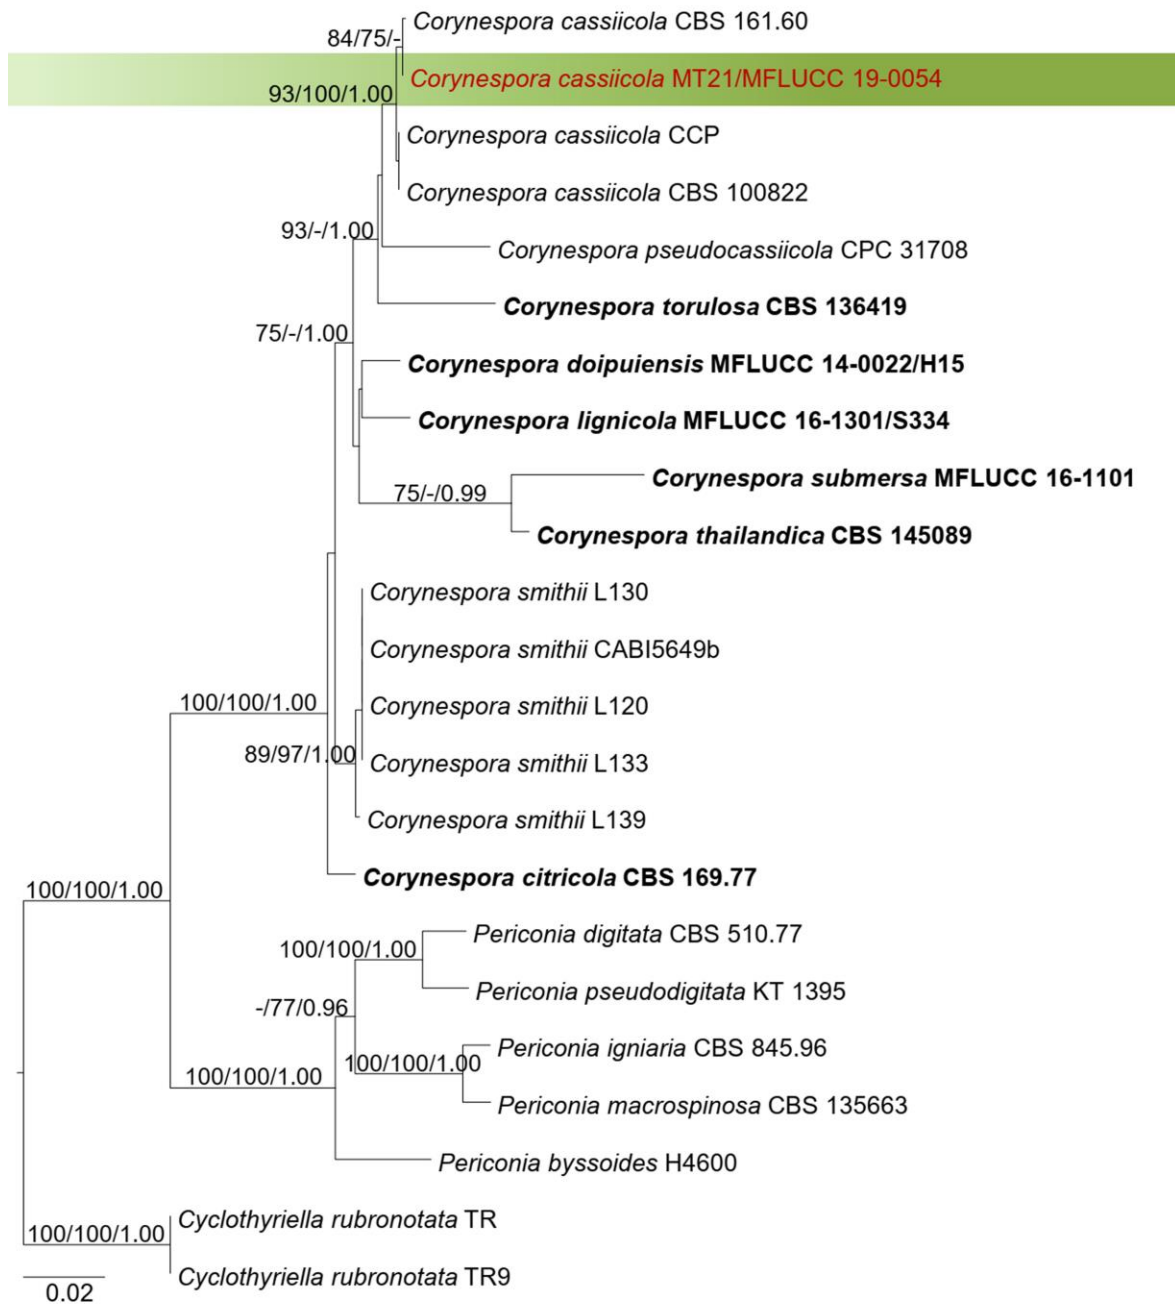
84/75/- Corynespora cassiicola CBS 161.60

93/100/1.00 Corynespora cassiicola MT21/MFLUCC 19-0054

Corynespora cassiicola CCP

Corynespora cassiicola CBS 100822

93/-/1.00 Corynespora pseudocassiicola CPC 31708

Corynespora torulosa CBS 136419

75/-/1.00 Corynespora doipuiensis MFLUCC 14-0022/H15

Corynespora lignicola MFLUCC 16-1301/S334

75/-/0.99 Corynespora submersa MFLUCC 16-1101

Corynespora thailandica CBS 145089

Corynespora smithii L130

Corynespora smithii CABI5649b

100/100/1.00 Corynespora smithii L120

89/97/1.00 Corynespora smithii L133

Corynespora smithii L139

100/100/1.00 Corynespora citricola CBS 169.77

100/100/1.00 Periconia digitata CBS 510.77

Periconia pseudodigitata KT 1395

-/77/0.96

100/100/1.00 Periconia igniaria CBS 845.96

100/100/1.00 Periconia macrospinosa CBS 135663

Periconia byssoides H4600

100/100/1.00 Cyclothyriella rubronotata TR

Cyclothyriella rubronotata TR9

0.02